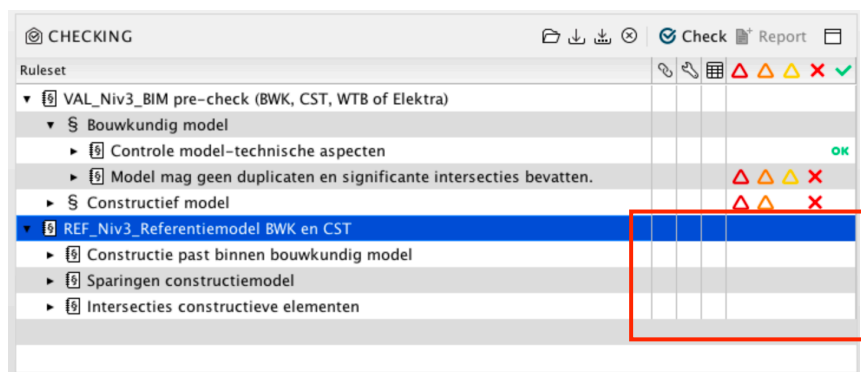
CHECKING

Check Report

Ruleset

VAL_Niv3_BIM pre-check (BWK, CST, WTB of Elektra)

§ Bouwkundig model

Controle model-technische aspecten OK

Model mag geen duplicaten en significante intersecties bevatten.

§ Constructief model

REF_Niv3_Referentiemodel BWK en CST

Constructie past binnen bouwkundig model

Sparingen constructiemodel

Intersecties constructieve elementen